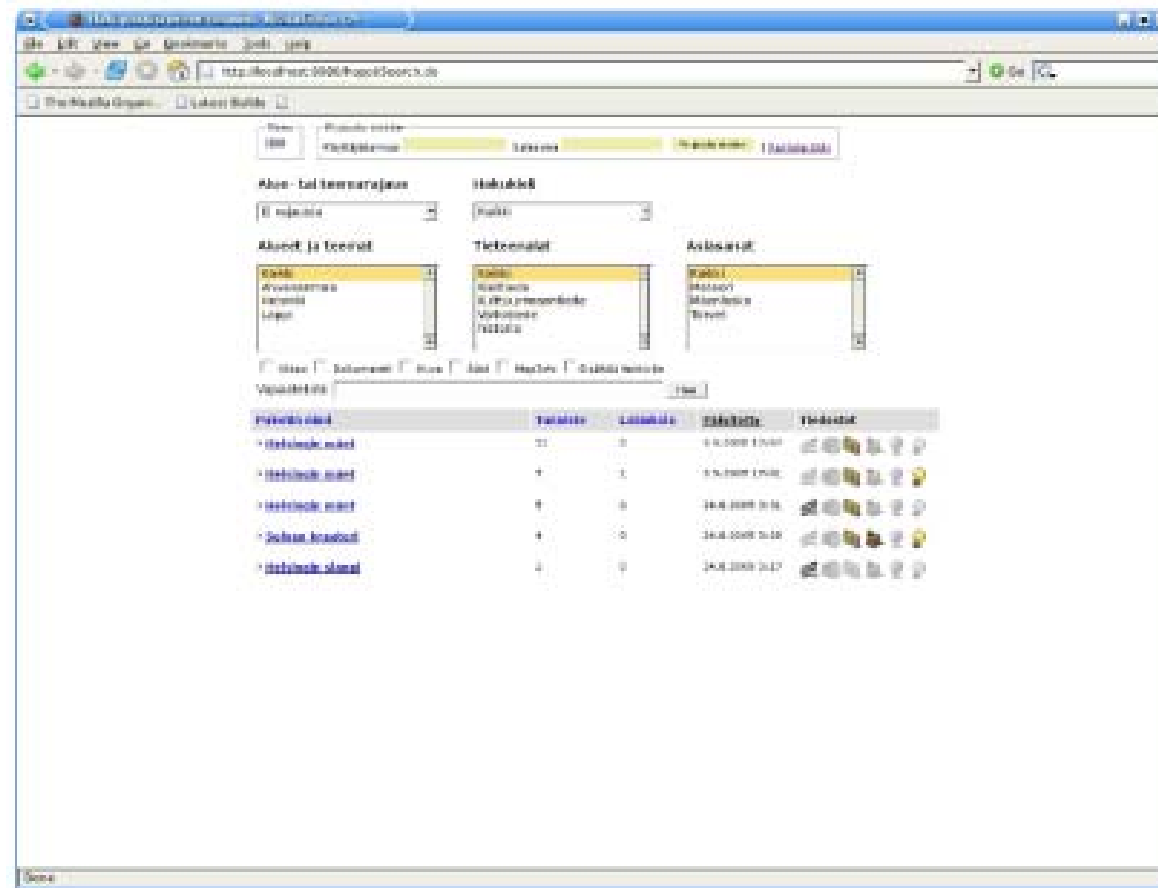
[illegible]

File Edit View Go Bookmarks Tools Help

http://localhost:5000/hapoiSearch.do

Go

The Mozilla Organi... Latest Builds

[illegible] 100

Käyttäjätunnus Salasana Kirjaudu sisään | Rekisteröidy

Alue- tai teemarajaus

Ei rajausta

Hakukieli

Kaikki

Alueet ja teemat

Kaikki
Alueestamma
Keramiik
Lappi

Tieteenalat

Kaikki
Kasvitiede
Kulttuuriantropologia
Valtiotiede
Historia

Asiasanat

Kaikki
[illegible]
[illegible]
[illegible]

Kuva Dokumentti Video Ääni MapInfo Osallisia tietoja

Vapaasanahaku Hae

| Polusta nimi | Vierailuja | Lataukset | Päivitetty | Tiedostot |
|---|---|---|---|---|
| Helsingin museot | 11 | 0 | 3.9.2008 15:07 | |
| Helsingin museot | 9 | 1 | 3.9.2008 15:01 | |
| Helsingin museot | 8 | 0 | 26.8.2008 9:16 | |
| Sodan kirastasi | 4 | 0 | 26.8.2008 9:10 | |
| Helsingin alueet | 2 | 0 | 26.8.2008 9:17 | |

Done